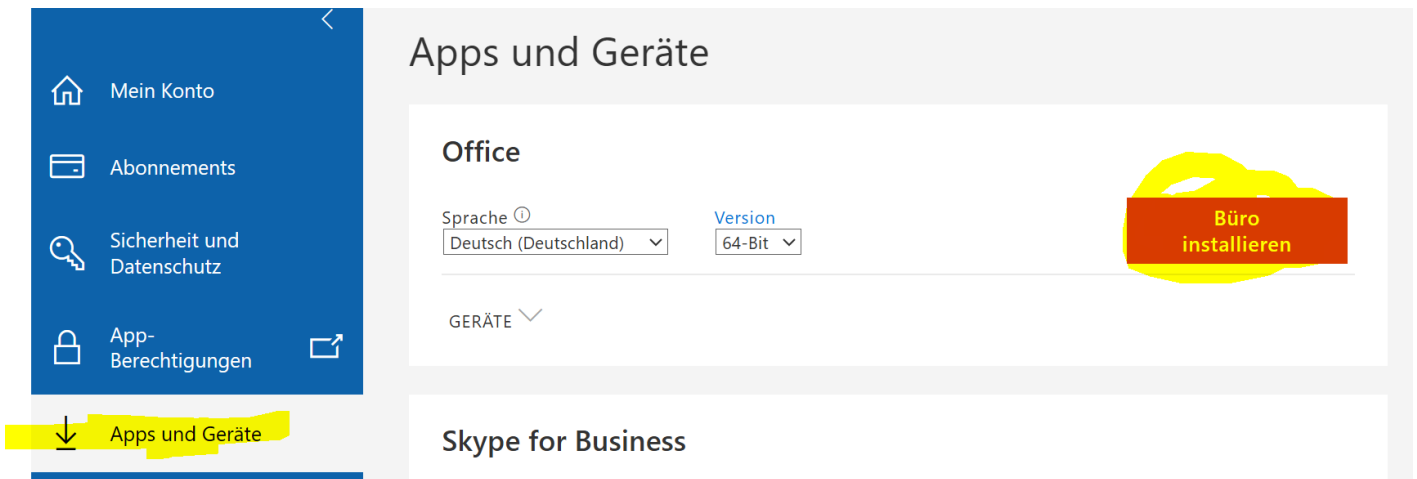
Mein Konto

Abonnements

Sicherheit und Datenschutz

App-Berechtigungen

Apps und Geräte

Apps und Geräte

Office

Sprache ⓘ
Deutsch (Deutschland)

Version
64-Bit

Büro installieren

GERÄTE

Skype for Business